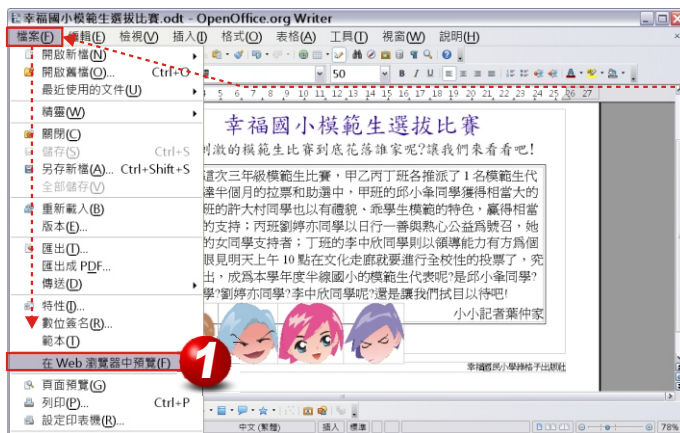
幸福國小模範生選拔比賽.odt - OpenOffice.org Writer

檔案(F) 編輯(E) 檢視(V) 插入(I) 格式(O) 表格(A) 工具(T) 視窗(W) 說明(H)

開啟新檔(N)
開啟舊檔(O)... Ctrl+O
最近使用的文件(U)
精靈(W)
關閉(C)
儲存(S) Ctrl+S
另存新檔(A)... Ctrl+Shift+S
全部儲存(V)
重新載入(B)
版本(E)...
匯出(T)...
匯出成 PDF...
傳送(D)
特性(I)...
數位簽名(R)...
範本(T)
在 Web 瀏覽器中預覽(F)
頁面預覽(G)
列印(P)... Ctrl+P
設定印表機(R)...

50

幸福國小模範生選拔比賽

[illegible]激的模範生比賽到底花落誰家呢?讓我們來看看吧!

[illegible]這次三年級模範生比賽，甲乙丙丁班各推派了 1 名模範生代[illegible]達半個月的拉票和助選中，甲班的邱小夆同學獲得相當大的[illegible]班的許大村同學也以有禮貌、乖學生模範的特色，贏得相當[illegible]的支持；丙班劉婷亦同學以日行一善與熱心公益為號召，她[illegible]的女同學支持者；丁班的李中欣同學則以領導能力有方爲個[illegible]眼見明天上午 10 點在文化走廊就要進行全校性的投票了，究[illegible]出，成爲本學年度半線國小的模範生代表呢?是邱小夆同學?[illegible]學?劉婷亦同學?李中欣同學呢?還是讓我們拭目以待吧!

小小記者葉仲家

幸福國民小學綠格子出版社

1

中文 (繁體) 插入 標準 78%